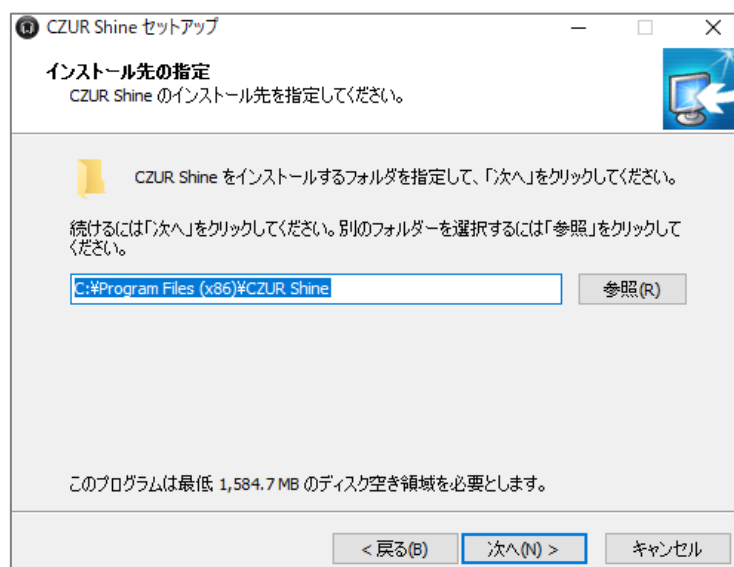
CZUR Shine セットアップ

インストール先の指定
CZUR Shine のインストール先を指定してください。

CZUR Shine をインストールするフォルダを指定して、「次へ」をクリックしてください。

続けるには「次へ」をクリックしてください。別のフォルダーを選択するには「参照」をクリックしてください。

C:¥Program Files (x86)¥CZUR Shine

参照(R)

このプログラムは最低 1,584.7 MB のディスク空き領域を必要とします。

< 戻る(B)

次へ(N) >

キャンセル